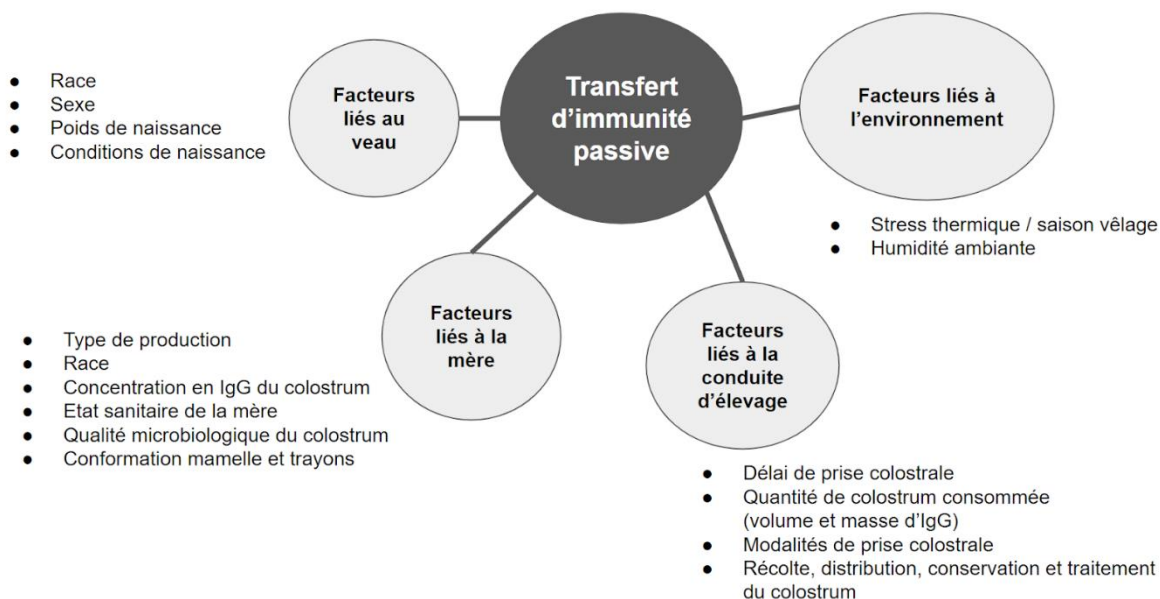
- Race
- Sexe
- Poids de naissance
- Conditions de naissance

Facteurs liés au veau

Transfert d'immunité passive

Facteurs liés à l'environnement

- Stress thermique / saison vêlage
- Humidité ambiante

Facteurs liés à la mère

- Type de production
- Race
- Concentration en IgG du colostrum
- Etat sanitaire de la mère
- Qualité microbiologique du colostrum
- Conformation mamelle et trayons

Facteurs liés à la conduite d'élevage

- Délai de prise colostrale
- Quantité de colostrum consommée (volume et masse d'IgG)
- Modalités de prise colostrale
- Récolte, distribution, conservation et traitement du colostrum